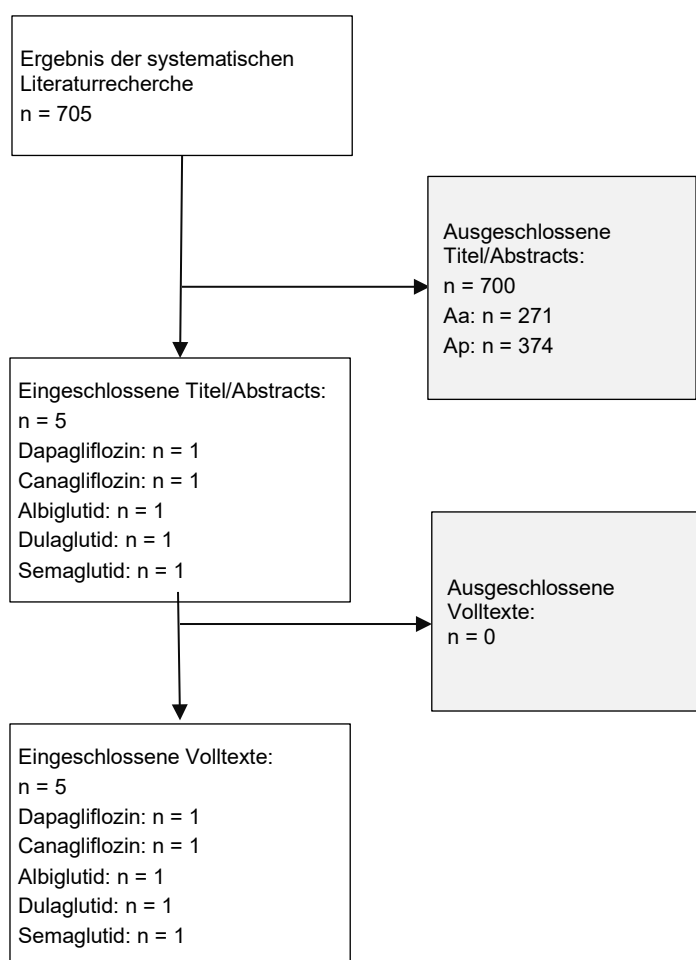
Ergebnis der systematischen Literaturrecherche
n = 705

Ausgeschlossene Titel/Abstracts:
n = 700
Aa: n = 271
Ap: n = 374

Eingeschlossene Titel/Abstracts:
n = 5
Dapagliflozin: n = 1
Canagliflozin: n = 1
Albiglutid: n = 1
Dulaglutid: n = 1
Semaglutid: n = 1

Ausgeschlossene Volltexte:
n = 0

Eingeschlossene Volltexte:
n = 5
Dapagliflozin: n = 1
Canagliflozin: n = 1
Albiglutid: n = 1
Dulaglutid: n = 1
Semaglutid: n = 1